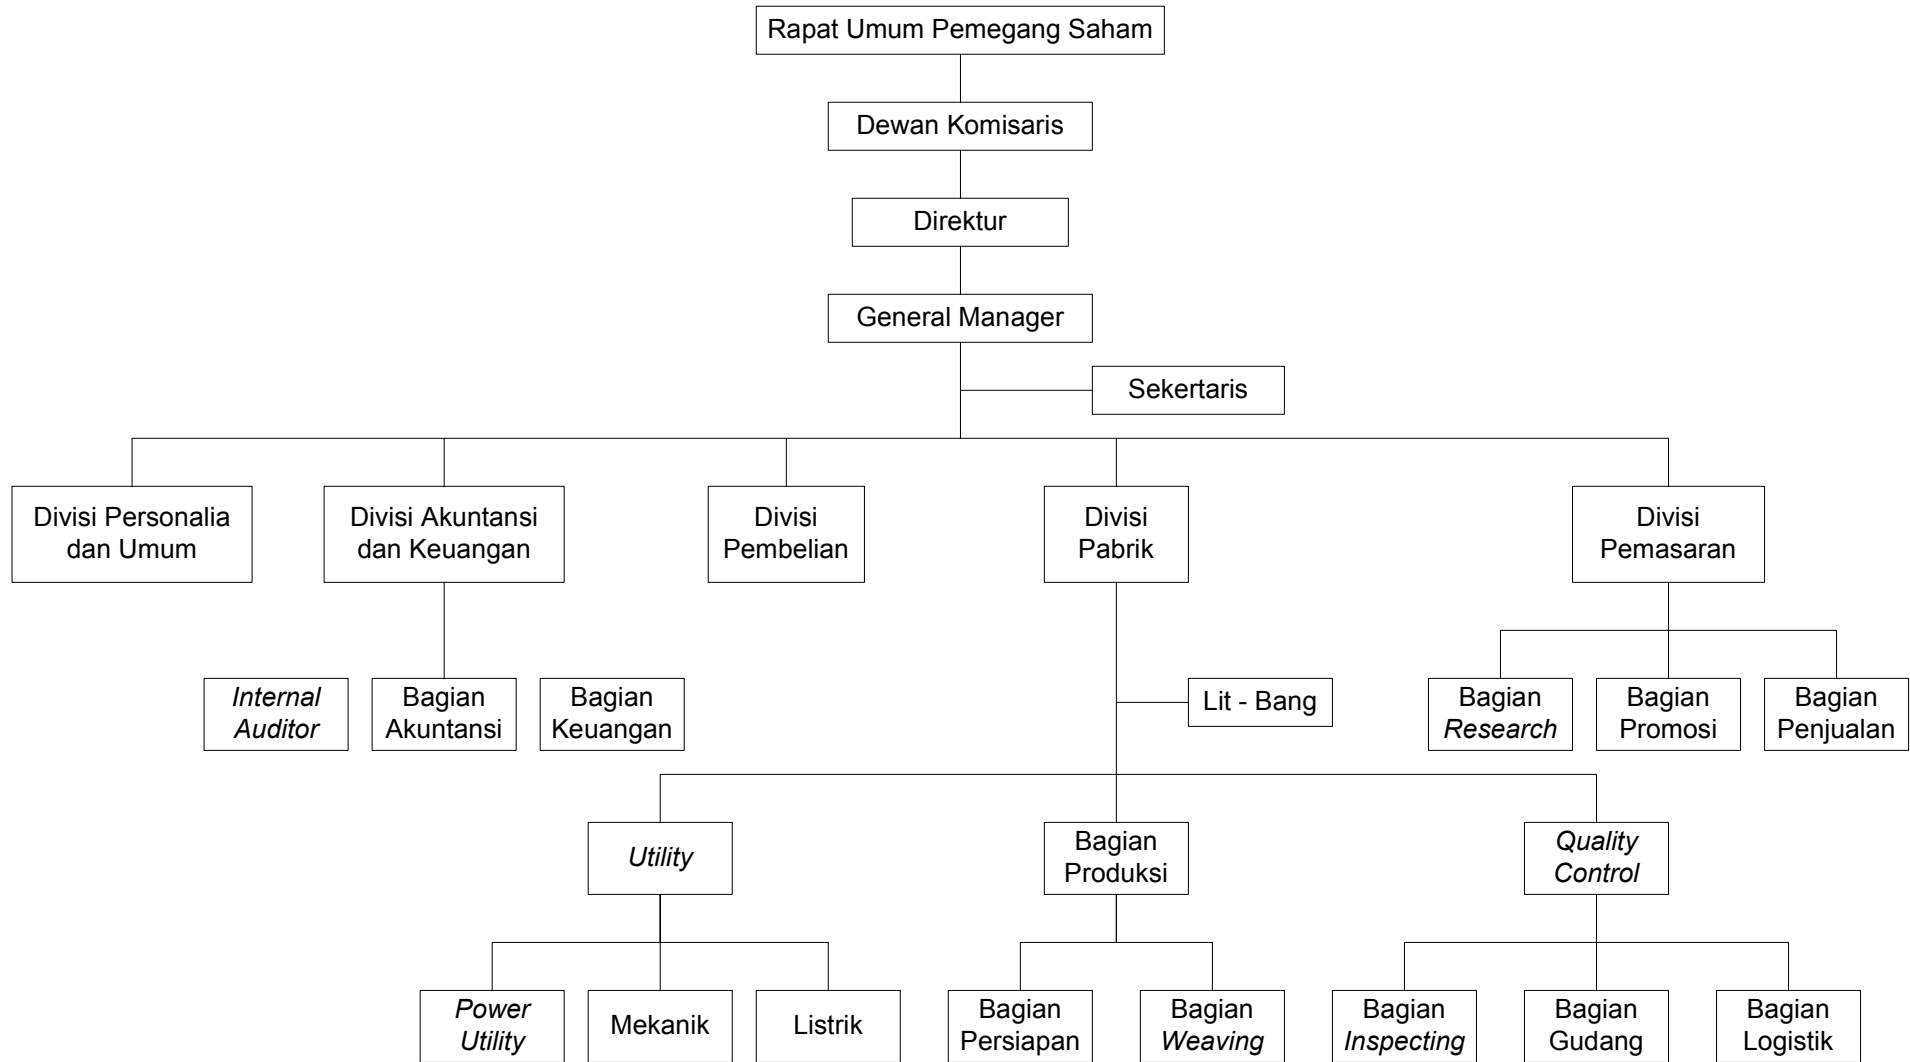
Rapat Umum Pemegang Saham

Dewan Komisaris

Direktur

General Manager

Sekertaris

Divisi Personalia dan Umum

Divisi Akuntansi dan Keuangan

Divisi Pembelian

Divisi Pabrik

Divisi Pemasaran

Internal Auditor

Bagian Akuntansi

Bagian Keuangan

Lit - Bang

Bagian Research

Bagian Promosi

Bagian Penjualan

Utility

Bagian Produksi

Quality Control

Power Utility

Mekanik

Listrik

Bagian Persiapan

Bagian Weaving

Bagian Inspecting

Bagian Gudang

Bagian Logistik